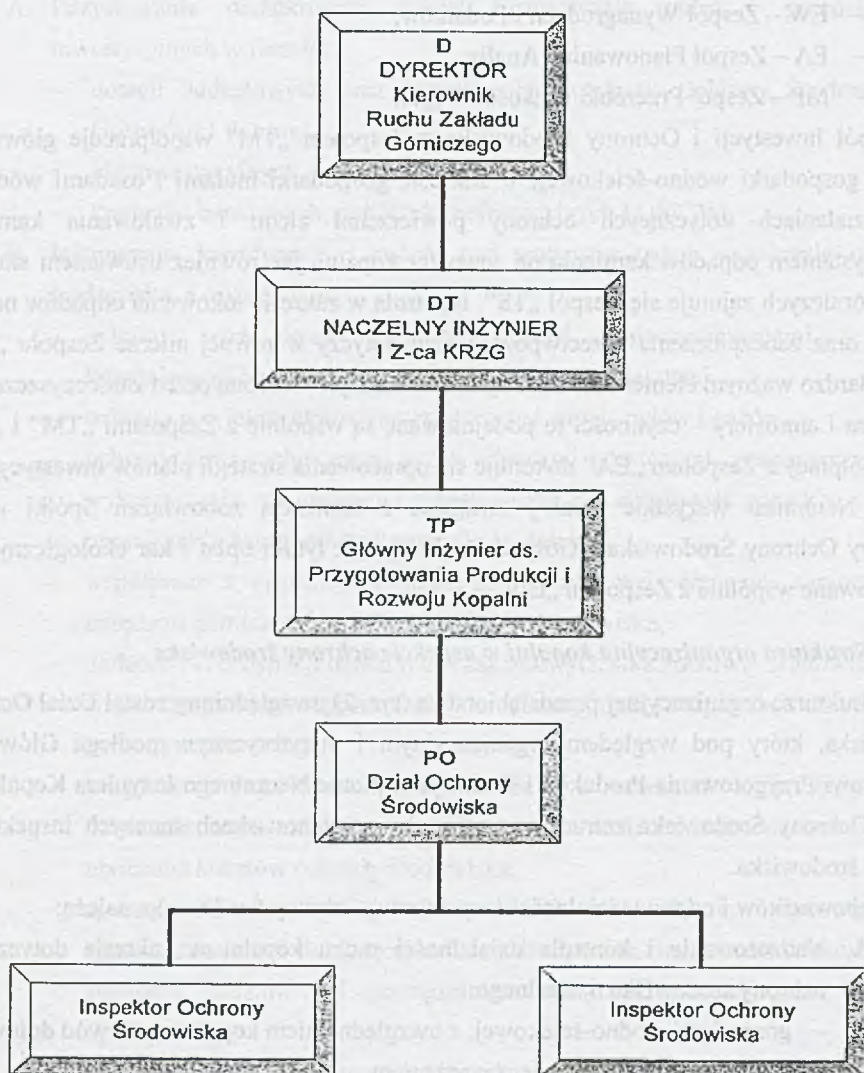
D
DYREKTOR
Kierownik
Ruchu Zakładu
Górniczego

DT
NACZELNY INŻYNIER
I Z-ca KRZG

TP
Główny Inżynier ds.
Przygotowania Produkcji i
Rozwoju Kopalni

PO
Dział Ochrony
Środowiska

Inspektor Ochrony
Środowiska

Inspektor Ochrony
Środowiska